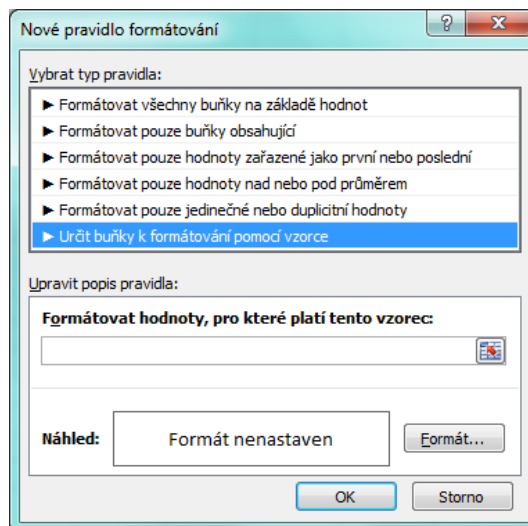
Nové pravidlo formátování

?

X

Vybrat typ pravidla:

► Formátovat všechny buňky na základě hodnot

► Formátovat pouze buňky obsahující

► Formátovat pouze hodnoty zařazené jako první nebo poslední

► Formátovat pouze hodnoty nad nebo pod průměrem

► Formátovat pouze jedinečné nebo duplicitní hodnoty

► Určit buňky k formátování pomocí vzorce

Upravit popis pravidla:

Formátovat hodnoty, pro které platí tento vzorec:

Náhled:

Formát nenastaven

Formát...

OK

Storno